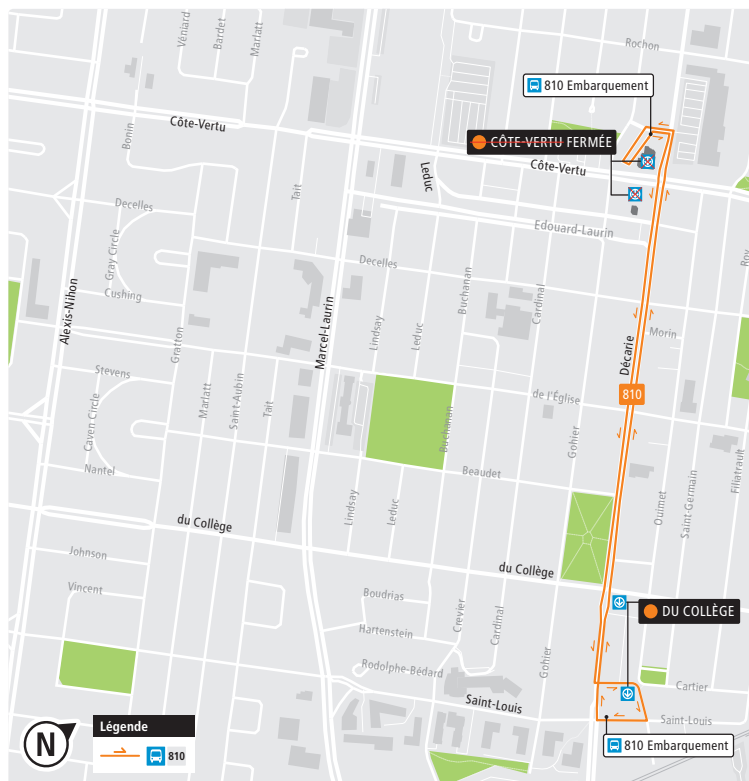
Rochon
Vénard
Bardet
Marlatt
810 Embarquement
Côte-Vertu
CÔTE-VERTU FERMÉE
Côte-Vertu
Bonin
Leduc
Tait
Edouard-Laurin
Decelles
Gray Circle
Decelles
Cushing
Alexis-Nihon
Marcel-Laurin
Lindsay
Leduc
Buchanan
Cardinal
Morin
Décarie
Stevens
Gratton
Marlatt
Saint-Aubin
Tait
810
de l'Église
Caven Circle
Buchanan
Gohier
Nantel
Beaudet
Lindsay
Leduc
Ouimet
Saint-Germain
Filiatrault
du Collège
Johnson
du Collège
Vincent
Boudrias
DU COLLÈGE
Hartenstein
Crevier
Cardinal
Gohier
Rodolphe-Bédard
Saint-Louis
Cartier
Saint-Louis
N
Légende
810
810 Embarquement